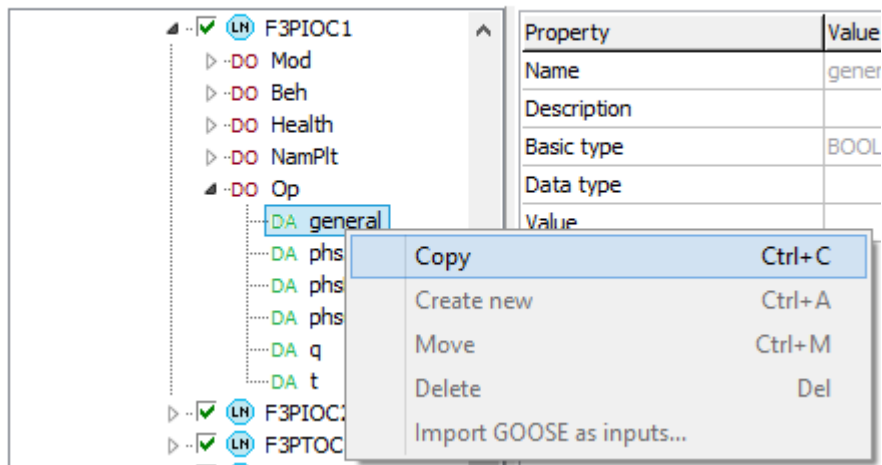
LN F3PIOC1
DO Mod
DO Beh
DO Health
DO NamPlt
DO Op
DA general
DA phs
DA phs
DA phs
DA q
DA t
LN F3PIOC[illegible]
LN F3PTOC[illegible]

| Property | Value |
|---|---|
| Name | gene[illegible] |
| Description | |
| Basic type | BOOL |
| Data type | |
| Value | |

Copy Ctrl+C
Create new Ctrl+A
Move Ctrl+M
Delete Del
Import GOOSE as inputs...